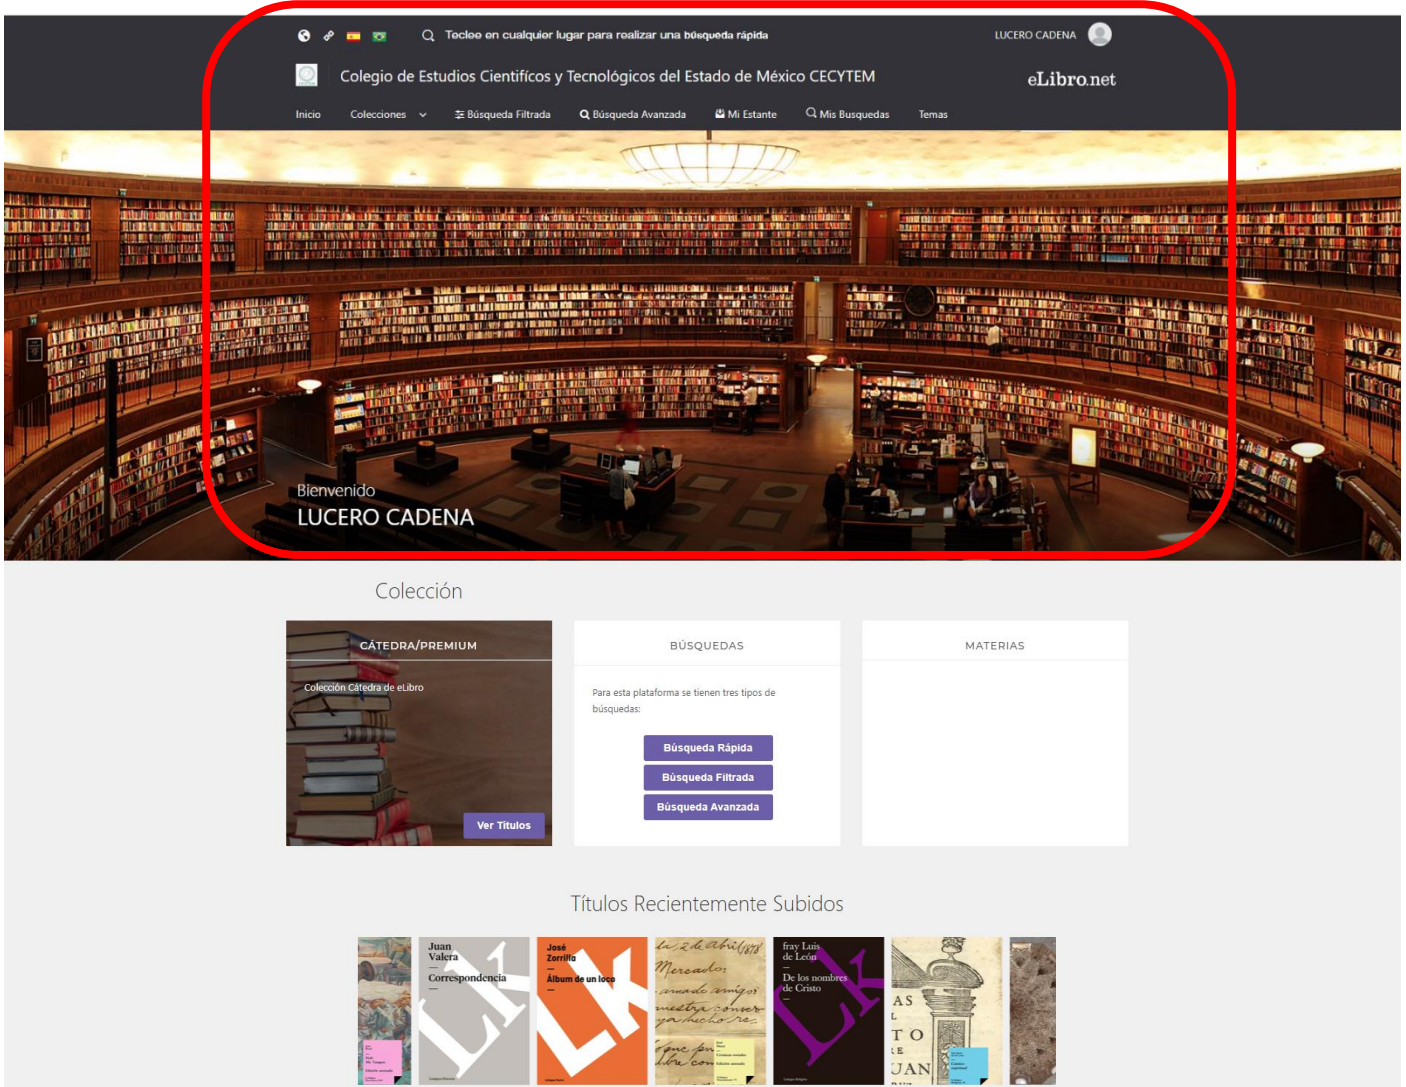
Teclee en cualquier lugar para realizar una búsqueda rápida

LUCERO CADENA

Colegio de Estudios Científicos y Tecnológicos del Estado de México CECYTEM

eLibro.net

Inicio Colecciones Búsqueda Filtrada Búsqueda Avanzada Mi Estante Mis Busquedas Temas

Bienvenido
LUCERO CADENA

Colección

CÁTEDRA/PREMIUM

Colección Cátedra de eLibro

Ver Titulos

BÚSQUEDAS

Para esta plataforma se tienen tres tipos de búsquedas:

Búsqueda Rápida

Búsqueda Filtrada

Búsqueda Avanzada

MATERIAS

Títulos Recientemente Subidos

Juan Valera
Correspondencia

José Zorrilla
Álbum de un loco

fray Luis de León
De los nombres de Cristo